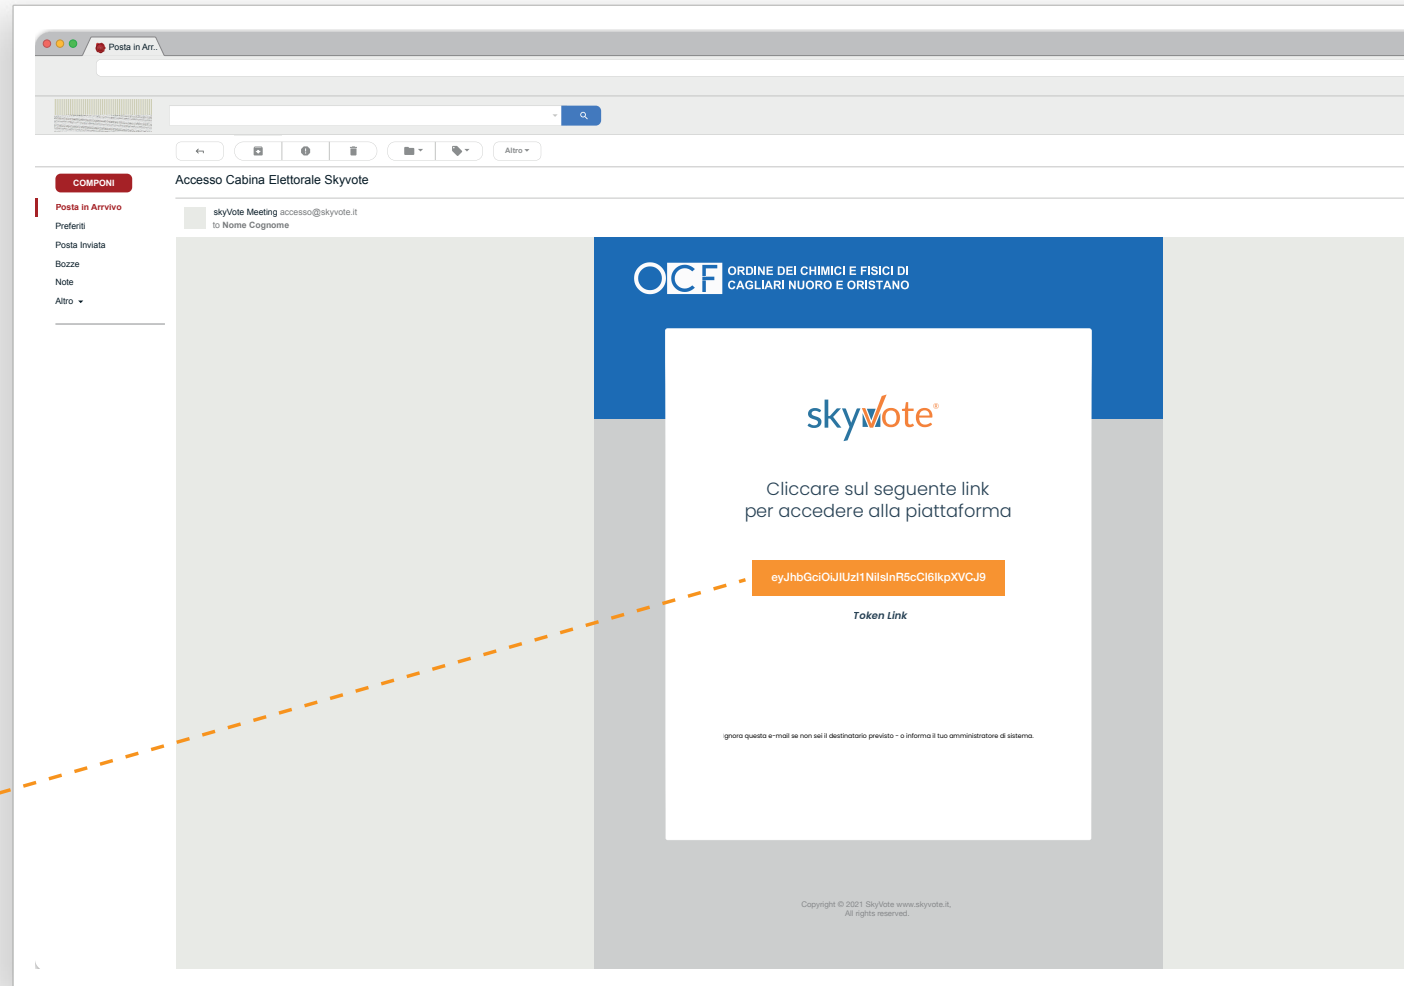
Posta in Arr..

Altro

COMPONI

Posta in Arrivo

Preferiti

Posta Inviata

Bozze

Note

Altro

Accesso Cabina Elettorale Skyvote

skyVote Meeting accesso@skyvote.it
to Nome Cognome

OCF ORDINE DEI CHIMICI E FISICI DI CAGLIARI NUORO E ORISTANO

skyvote®

Cliccare sul seguente link per accedere alla piattaforma

eyJhbGciOiJIUzI1NiIsInR5cCI6IkpXVCJ9

Token Link

Ignora questa e-mail se non sei il destinatario previsto - o informa il tuo amministratore di sistema.

Copyright © 2021 SkyVote www.skyvote.it, All rights reserved.